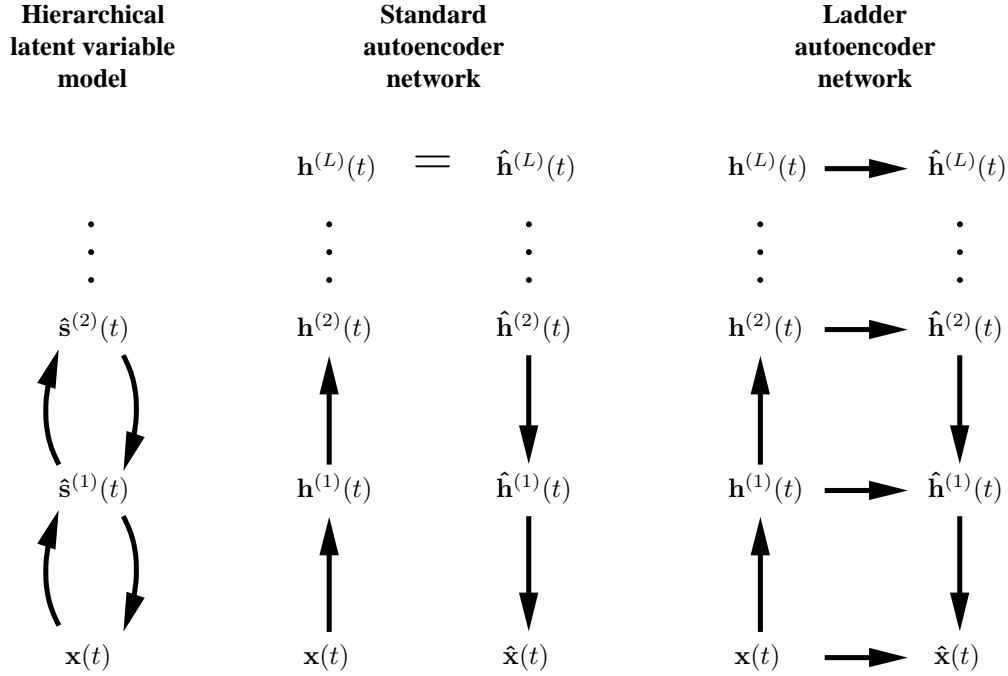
Hierarchical latent variable model

Standard autoencoder network

Ladder autoencoder network

$\hat{\mathbf{s}}^{(2)}(t)$

$\hat{\mathbf{s}}^{(1)}(t)$

$\mathbf{x}(t)$

$\mathbf{h}^{(L)}(t)$ $=$ $\hat{\mathbf{h}}^{(L)}(t)$

$\mathbf{h}^{(2)}(t)$ $\hat{\mathbf{h}}^{(2)}(t)$

$\mathbf{h}^{(1)}(t)$ $\hat{\mathbf{h}}^{(1)}(t)$

$\mathbf{x}(t)$ $\hat{\mathbf{x}}(t)$

$\mathbf{h}^{(L)}(t)$ $\hat{\mathbf{h}}^{(L)}(t)$

$\mathbf{h}^{(2)}(t)$ $\hat{\mathbf{h}}^{(2)}(t)$

$\mathbf{h}^{(1)}(t)$ $\hat{\mathbf{h}}^{(1)}(t)$

$\mathbf{x}(t)$ $\hat{\mathbf{x}}(t)$